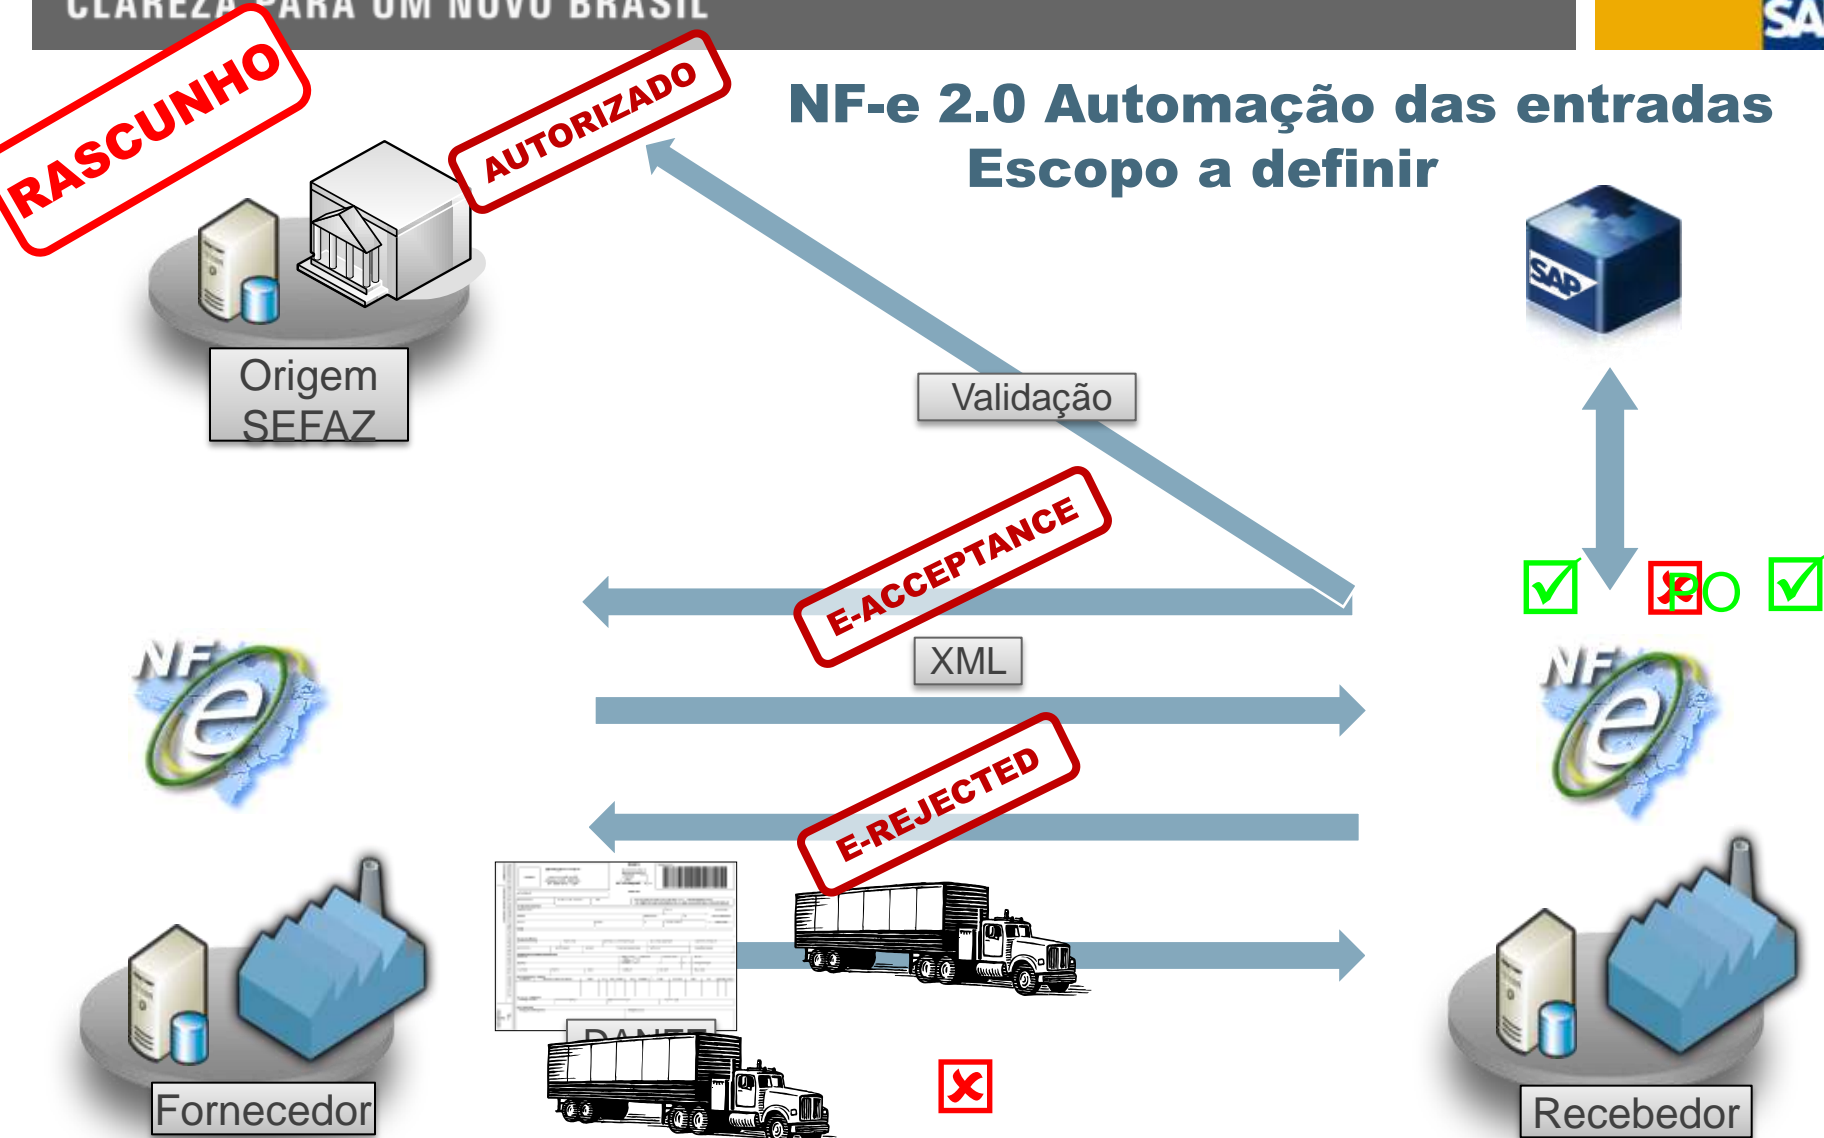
CLAREZA PARA UM NOVO BRASIL

SA

NF-e 2.0 Automação das entradas
Escopo a definir

RASCUNHO

AUTORIZADO

Origem SEFAZ

Validação

E-ACCEPTANCE

XML

E-REJECTED

PO

NF e

NF e

DANFE

Fornecedor

Recebedor